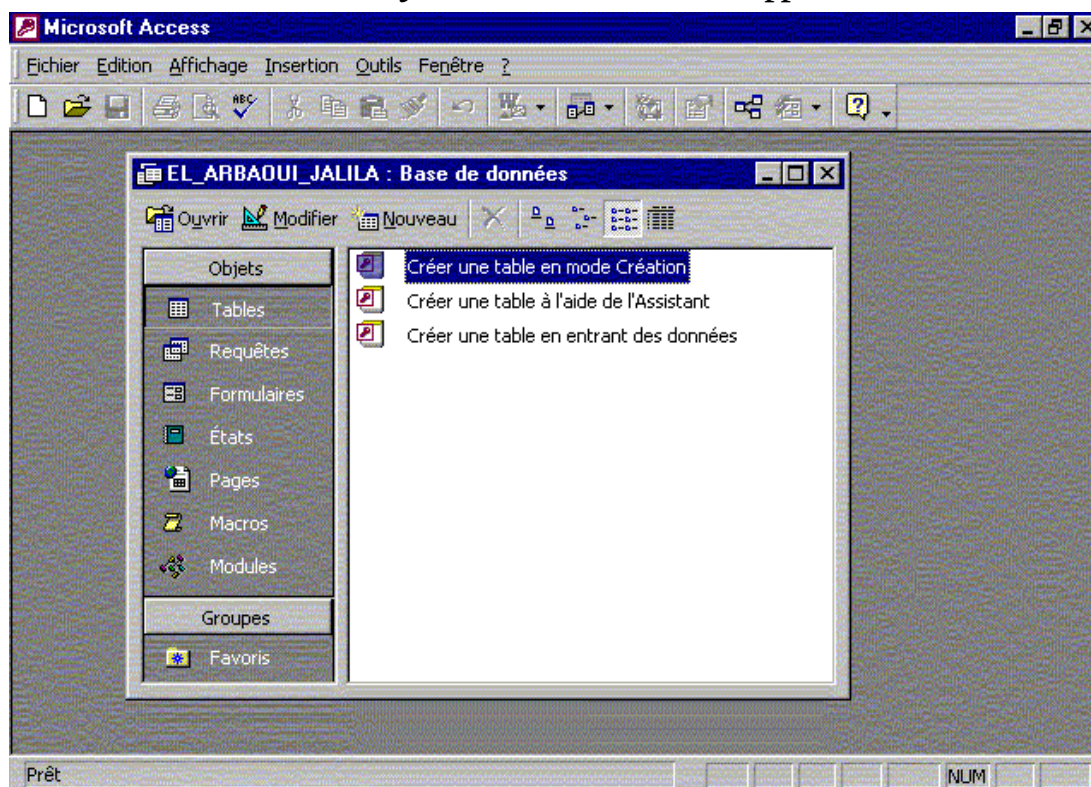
Microsoft Access

Fichier Edition Affichage Insertion Outils Fenêtre ?

EL_ARBAOUI_JALILA : Base de données

Ouvrir Modifier Nouveau

Objets

Tables

Requêtes

Formulaires

États

Pages

Macros

Modules

Groupes

Favoris

Créer une table en mode Création

Créer une table à l'aide de l'Assistant

Créer une table en entrant des données

Prêt

NUM